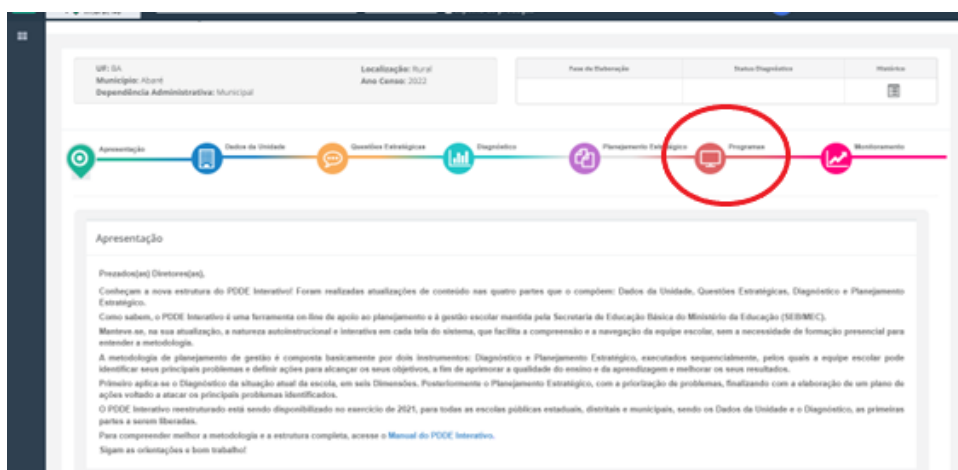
UF: BA
Município: Abaré
Dependência Administrativa: Municipal

Localização: Rural
Ano Censo: 2022

| Fase de Elaboração | Status Diagnóstico | Histórico |
|---|---|---|
| | | |

Apresentação
Dados da Unidade
Questões Estratégicas
Diagnóstico
Planejamento Estratégico
Programas
Monitoramento

Apresentação

Prezados(as) Diretores(as),

Conheçam a nova estrutura do PDDE Interativo! Foram realizadas atualizações de conteúdo nas quatro partes que o compõem: Dados da Unidade, Questões Estratégicas, Diagnóstico e Planejamento Estratégico.

Como sabem, o PDDE Interativo é uma ferramenta on-line de apoio ao planejamento e à gestão escolar mantida pela Secretaria de Educação Básica do Ministério da Educação (SEB/MEC).

Manteve-se, na sua atualização, a natureza autoinstrucional e interativa em cada tela do sistema, que facilita a compreensão e a navegação da equipe escolar, sem a necessidade de formação presencial para entender a metodologia.

A metodologia de planejamento de gestão é composta basicamente por dois instrumentos: Diagnóstico e Planejamento Estratégico, executados sequencialmente, pelos quais a equipe escolar pode identificar seus principais problemas e definir ações para alcançar os seus objetivos, a fim de aprimorar a qualidade do ensino e da aprendizagem e melhorar os seus resultados.

Primeiro aplica-se o Diagnóstico da situação atual da escola, em seis Dimensões. Posteriormente o Planejamento Estratégico, com a priorização de problemas, finalizando com a elaboração de um plano de ações voltado a atacar os principais problemas identificados.

O PDDE Interativo reestruturado está sendo disponibilizado no exercício de 2021, para todas as escolas públicas estaduais, distritais e municipais, sendo os Dados da Unidade e o Diagnóstico, as primeiras partes a serem liberadas.

Para compreender melhor a metodologia e a estrutura completa, acesse o Manual do PDDE Interativo.

Sigam as orientações e bom trabalho!